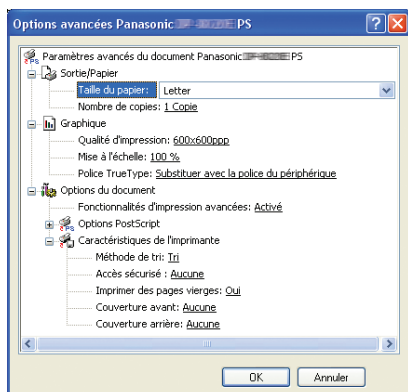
Options avancées Panasonic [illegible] PS

Paramètres avancés du document Panasonic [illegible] PS
Sortie/Papier
Taille du papier: Letter
Nombre de copies: 1 Copie
Graphique
Qualité d'impression: 600x600ppp
Mise à l'échelle: 100 %
Police TrueType: Substituer avec la police du périphérique
Options du document
Fonctionnalités d'impression avancées: Activé
Options PostScript
Caractéristiques de l'imprimante
Méthode de tri: Tri
Accès sécurisé : Aucune
Imprimer des pages vierges: Oui
Couverture avant: Aucune
Couverture arrière: Aucune

OK
Annuler